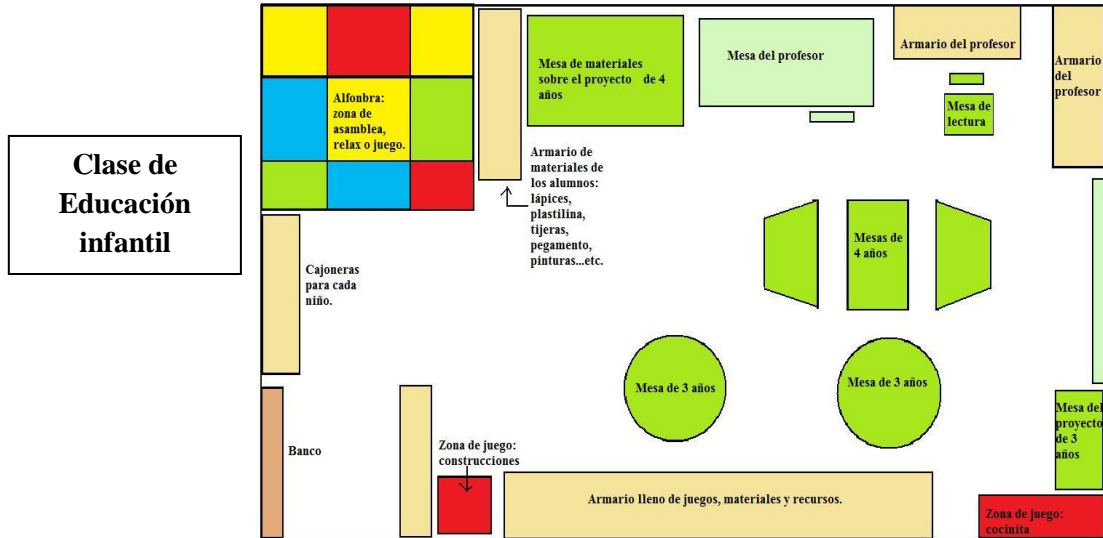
Clase de Educación infantil

Alfonbra: zona de asamblea, relax o juego.

Mesa de materiales sobre el proyecto de 4 años

Mesa del profesor

Armario del profesor

Armario del profesor

Mesa de lectura

Armario de materiales de los alumnos: lápices, plastilina, tijeras, pegamento, pinturas...etc.

Cajoneras para cada niño.

Mesas de 4 años

Mesa de 3 años

Mesa de 3 años

Mesa del proyecto de 3 años

Banco

Zona de juego: construcciones

Armario lleno de juegos, materiales y recursos.

Zona de juego: cocinita